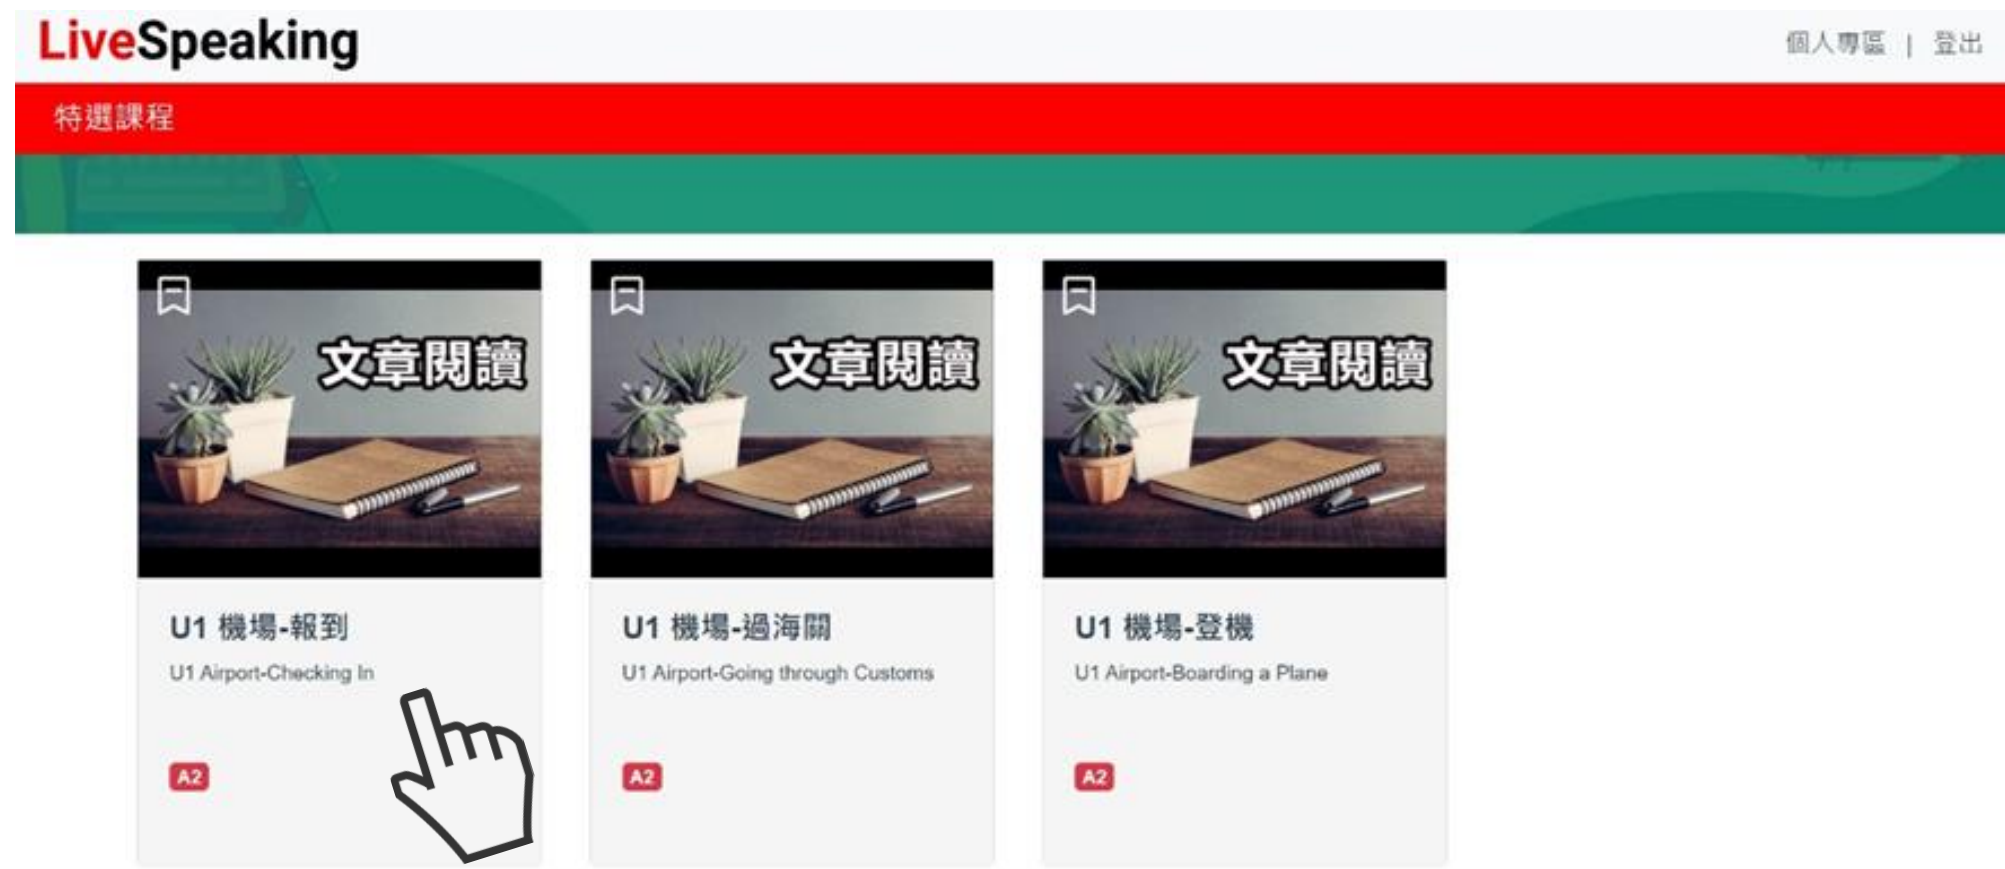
LiveSpeaking

個人專區 | 登出

特選課程

文章閱讀

U1 機場-報到

U1 Airport-Checking In

A2

文章閱讀

U1 機場-過海關

U1 Airport-Going through Customs

A2

文章閱讀

U1 機場-登機

U1 Airport-Boarding a Plane

A2